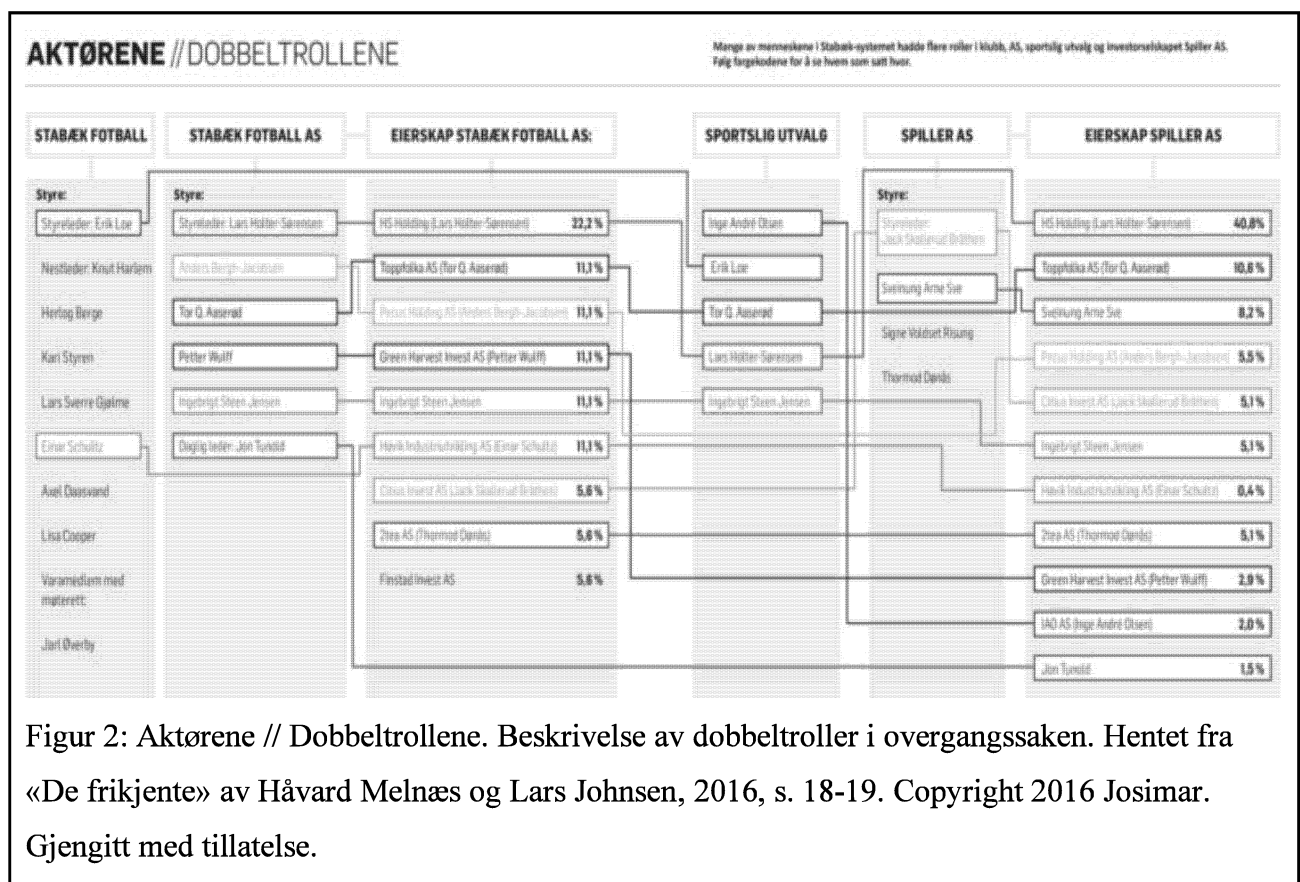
AKTØRENE // DOBBELTROLLENE

Mange av menneskene i Stabæk-systemet hadde flere roller i klubb, AS, sportslig utvalg og investorselskapet Spiller AS. Følg fargekodene for å se hvem som satt hvor.

STABÆK FOTBALL

Styre:
Styreleder: Erik Loe
Nestleder: Knut Harlem
Herlog Berge
Kari Styren
Lars Sverre Gjølme
Einar Schultz
Axel Daasvand
Lisa Cooper
Varamedlem med møterett:
Jarl Øverby

STABÆK FOTBALL AS

Styre:
Styreleder: Lars Holter Sørensen
Anders Bergh-Jacobsen
Tor Q. Aaserød
Petter Wulff
Ingebrigt Steen Jensen
Daglig leder: Jon Tunold

EIERSKAP STABÆK FOTBALL AS:

| | |
|---|---|
| HS Holding (Lars Holter Sørensen) | 22,2 % |
| Toppfolka AS (Tor Q. Aaserød) | 11,1 % |
| Pezus Holding AS (Anders Bergh-Jacobsen) | 11,1 % |
| Green Harvest Invest AS (Petter Wulff) | 11,1 % |
| Ingebrigt Steen Jensen | 11,1 % |
| Havik Industriutvikling AS (Einar Schultz) | 11,1 % |
| Citius Invest AS (Jack Skållerud Brøthen) | 5,6 % |
| 2tea AS (Thormod Dønås) | 5,6 % |
| Finstad Invest AS | 5,6 % |

SPORTSLIG UTVALG

Inge André Olsen
Erik Loe
Tor Q. Aaserød
Lars Holter Sørensen
Ingebrigt Steen Jensen

SPILLER AS

Styre:
Styreleder: Jack Skållerud Brøthen
Sveinung Arne Sve
Signe Voldset Risung
Thormod Dønås

EIERSKAP SPILLER AS

| | |
|---|---|
| HS Holding (Lars Holter Sørensen) | 40,8 % |
| Toppfolka AS (Tor Q. Aaserød) | 10,6 % |
| Sveinung Arne Sve | 8,2 % |
| Pezus Holding AS (Anders Bergh-Jacobsen) | 5,5 % |
| Citius Invest AS (Jack Skållerud Brøthen) | 5,1 % |
| Ingebrigt Steen Jensen | 5,1 % |
| Havik Industriutvikling AS (Einar Schultz) | 0,4 % |
| 2tea AS (Thormod Dønås) | 5,1 % |
| Green Harvest Invest AS (Petter Wulff) | 2,9 % |
| IAO AS (Inge André Olsen) | 2,0 % |
| Jon Tunold | 1,5 % |

Figur 2: Aktørene // Dobbeltrollene. Beskrivelse av dobbeltroller i overgangssaken. Hentet fra «De frikjente» av Håvard Melnæs og Lars Johnsen, 2016, s. 18-19. Copyright 2016 Josimar. Gjengitt med tillatelse.